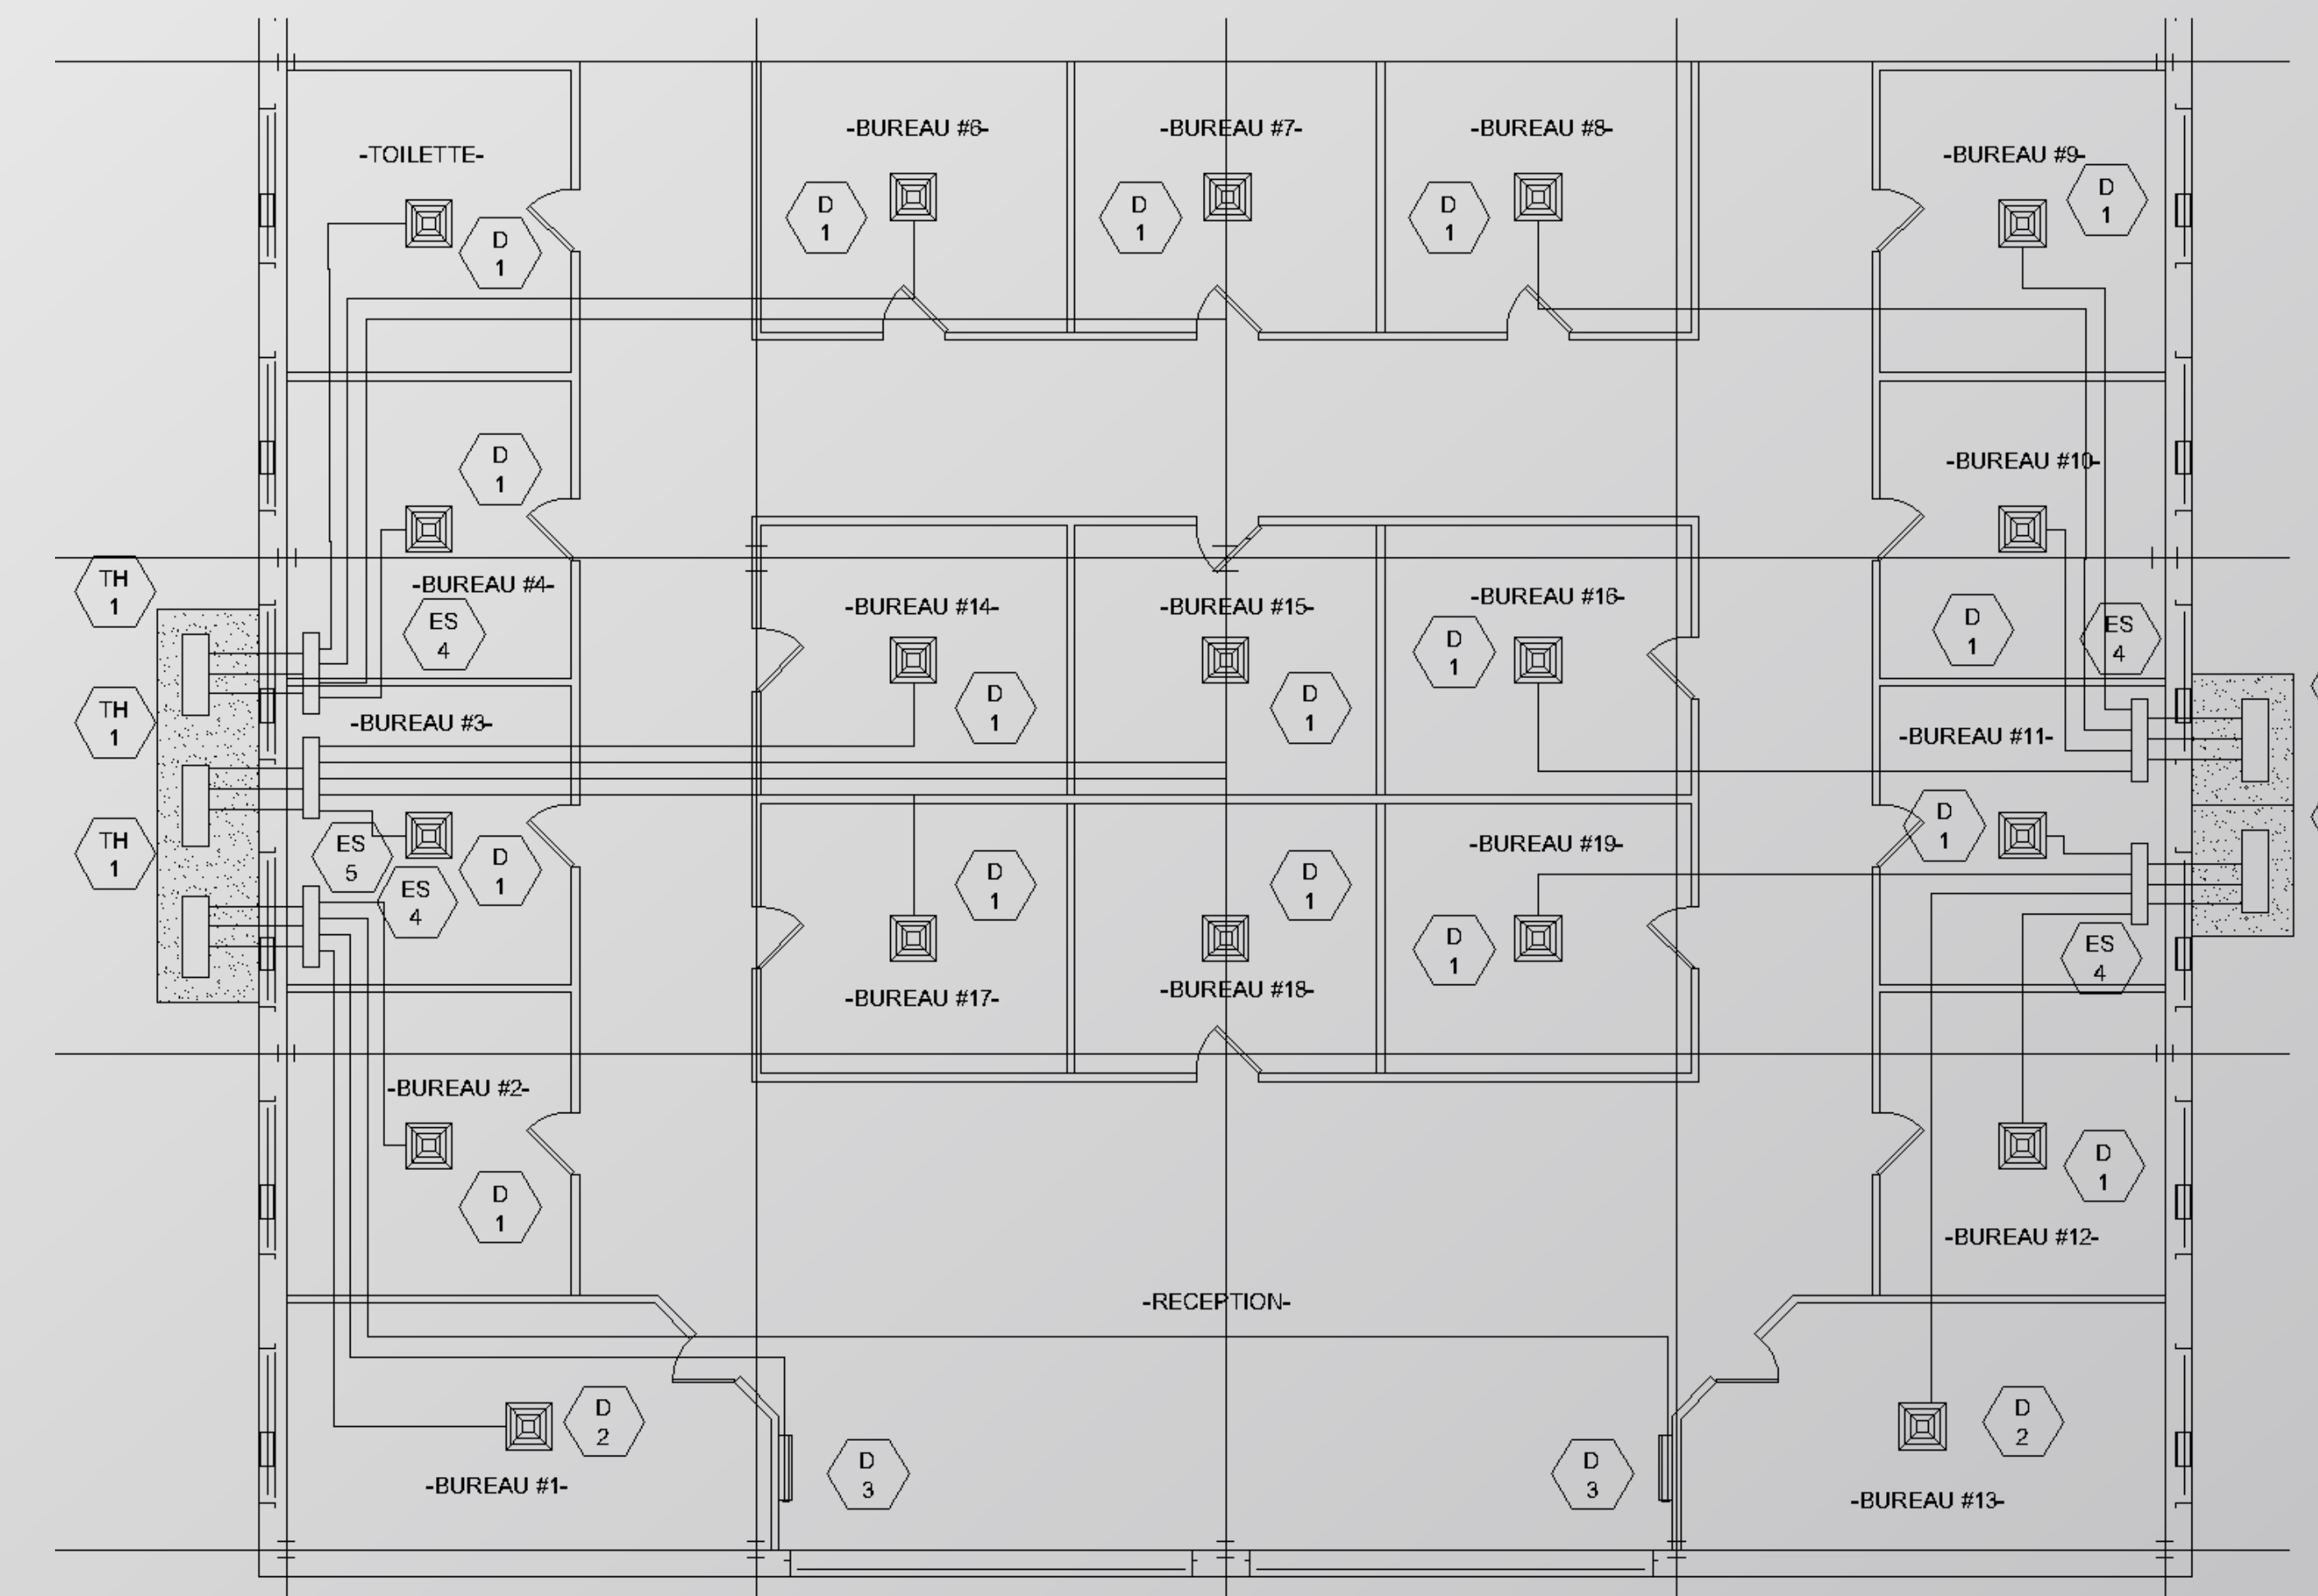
-TOILETTE-
D
1

-BUREAU #6-
D
1

-BUREAU #7-
D
1

-BUREAU #8-
D
1

-BUREAU #9-
D
1

D
1

-BUREAU #10-

TH
1

-BUREAU #4-
ES
4

-BUREAU #14-
D
1

-BUREAU #15-
D
1

-BUREAU #16-
D
1

D
1

ES
4

TH
1

-BUREAU #3-

-BUREAU #11-

TH
1

ES
5

ES
4

D
1

D
1

D
1

-BUREAU #19-
D
1

D
1

D
1

ES
4

-BUREAU #17-

-BUREAU #18-

-BUREAU #2-

D
1

D
1

-BUREAU #12-

-RECEPTION-

D
2

-BUREAU #1-

D
3

D
3

D
2

-BUREAU #13-